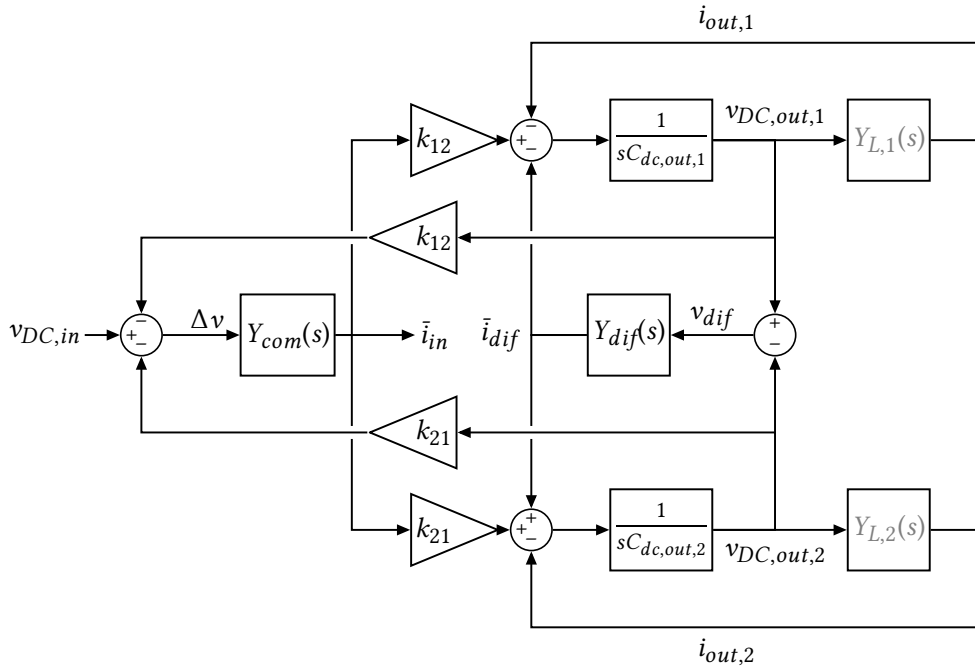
$i_{out,1}$

$k_{12}$

$+$ $-$ $-$

$\frac{1}{sC_{dc,out,1}}$

$v_{DC,out,1}$

$Y_{L,1}(s)$

$k_{12}$

$v_{DC,in}$

$+$ $-$ $-$

$\Delta v$

$Y_{com}(s)$

$\bar{i}_{in}$

$\bar{i}_{dif}$

$Y_{dif}(s)$

$v_{dif}$

$+$ $-$

$k_{21}$

$k_{21}$

$+$ $+$ $-$

$\frac{1}{sC_{dc,out,2}}$

$v_{DC,out,2}$

$Y_{L,2}(s)$

$i_{out,2}$